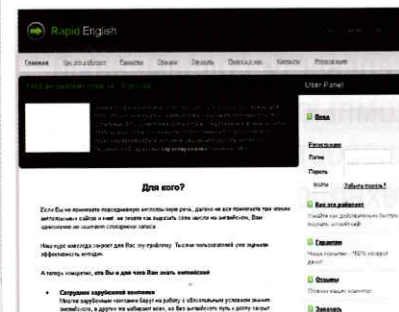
Rapid English

Главная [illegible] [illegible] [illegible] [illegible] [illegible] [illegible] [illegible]

User Panel

Вход

Регистрация

Логин

Пароль

Войти Забыли пароль?

Как это работает

Гарантии

Отзывы

Заказать

Для кого?

Если Вы не понимаете повседневную английскую речь, далеко не все понимаете при чтении англоязычных сайтов и книг, не знаете как выразить свои мысли на английском, Вам однозначно не хватает словарного запаса.

Наш курс навсегда закроет для Вас эту проблему. Тысячи пользователей уже оценили эффективность методик.

А теперь конкретно, кто Вы и для чего Вам знать английский

Сотрудник зарубежной компании

Многие зарубежные компании берут на работу с обязательным условием знания английского, а другие не повышают если не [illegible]